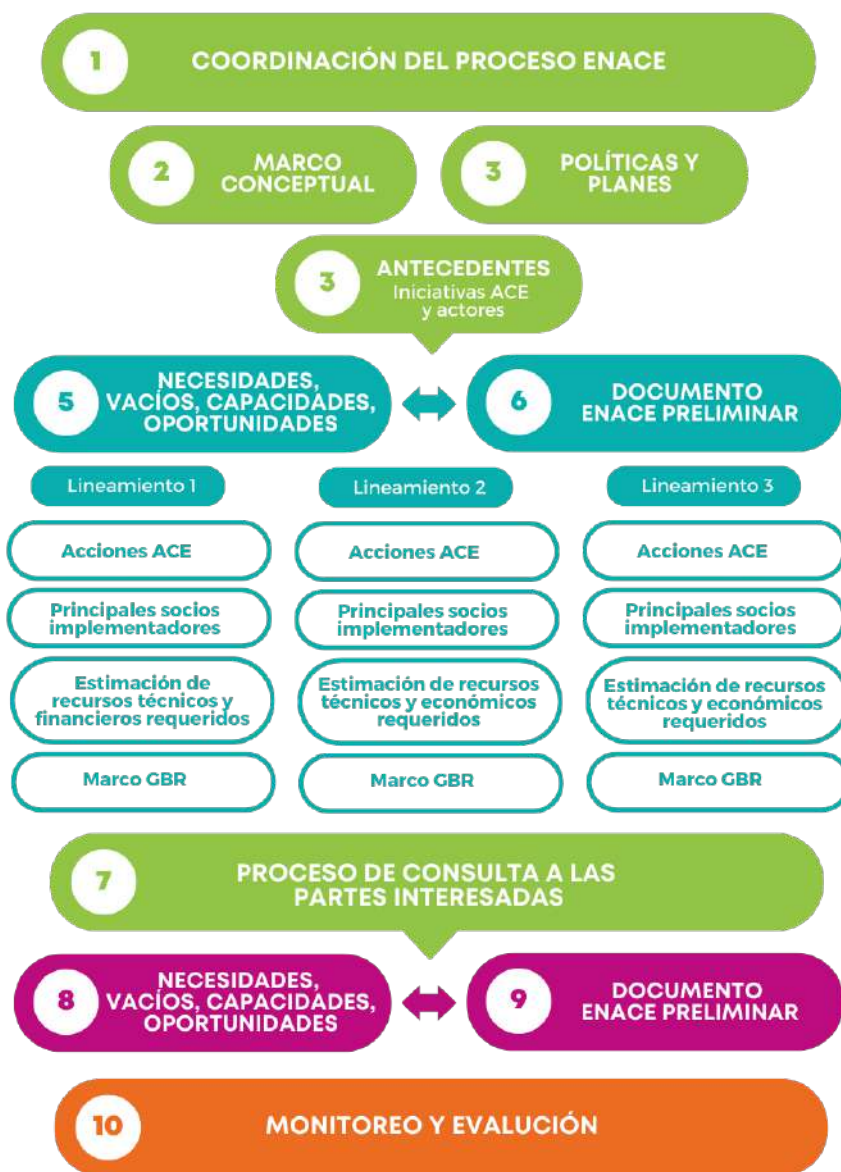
1 COORDINACIÓN DEL PROCESO ENACE

2 MARCO CONCEPTUAL

3 POLÍTICAS Y PLANES

3 ANTECEDENTES Iniciativas ACE y actores

5 NECESIDADES, VACÍOS, CAPACIDADES, OPORTUNIDADES

6 DOCUMENTO ENACE PRELIMINAR

Lineamiento 1

Acciones ACE

Principales socios implementadores

Estimación de recursos técnicos y financieros requeridos

Marco GBR

Lineamiento 2

Acciones ACE

Principales socios implementadores

Estimación de recursos técnicos y económicos requeridos

Marco GBR

Lineamiento 3

Acciones ACE

Principales socios implementadores

Estimación de recursos técnicos y económicos requeridos

Marco GBR

7 PROCESO DE CONSULTA A LAS PARTES INTERESADAS

8 NECESIDADES, VACÍOS, CAPACIDADES, OPORTUNIDADES

9 DOCUMENTO ENACE PRELIMINAR

10 MONITOREO Y EVALUCIÓN